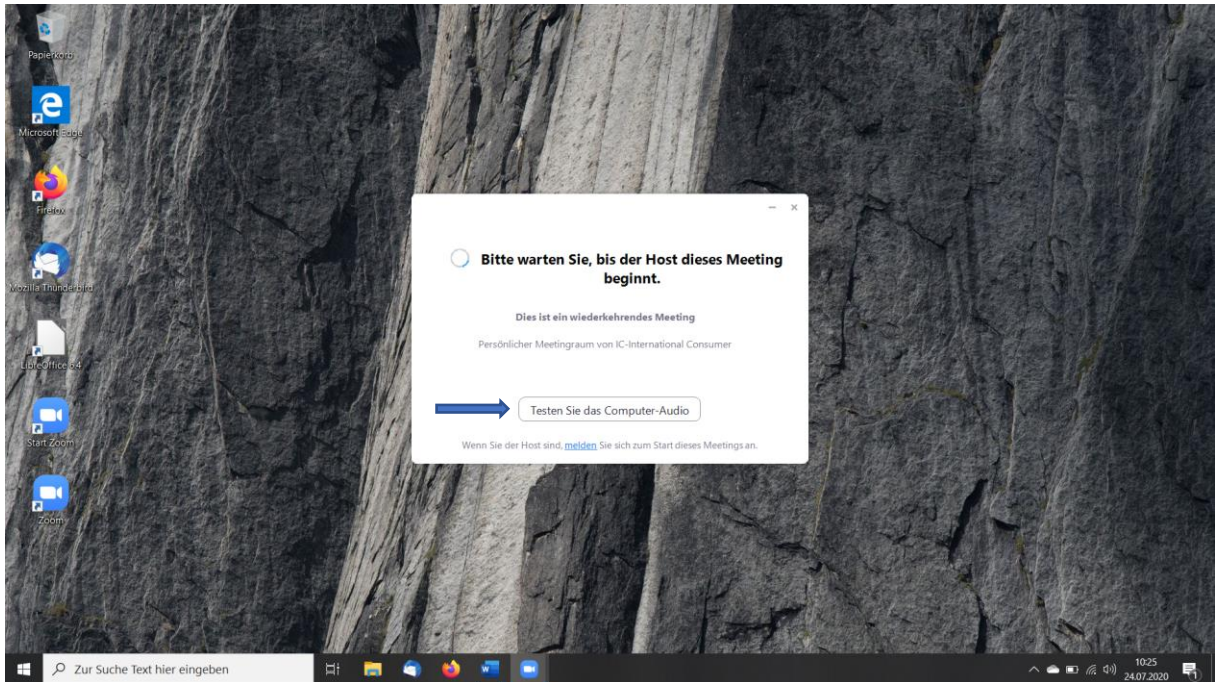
Papierkorb

Microsoft Edge

Firefox

Mozilla Thunderbird

LibreOffice 6.4

Start Zoom

Zoom

Bitte warten Sie, bis der Host dieses Meeting beginnt.

Dies ist ein wiederkehrendes Meeting

Persönlicher Meetingraum von IC-International Consumer

Testen Sie das Computer-Audio

Wenn Sie der Host sind, melden Sie sich zum Start dieses Meetings an.

Zur Suche Text hier eingeben

10:25
24.07.2020